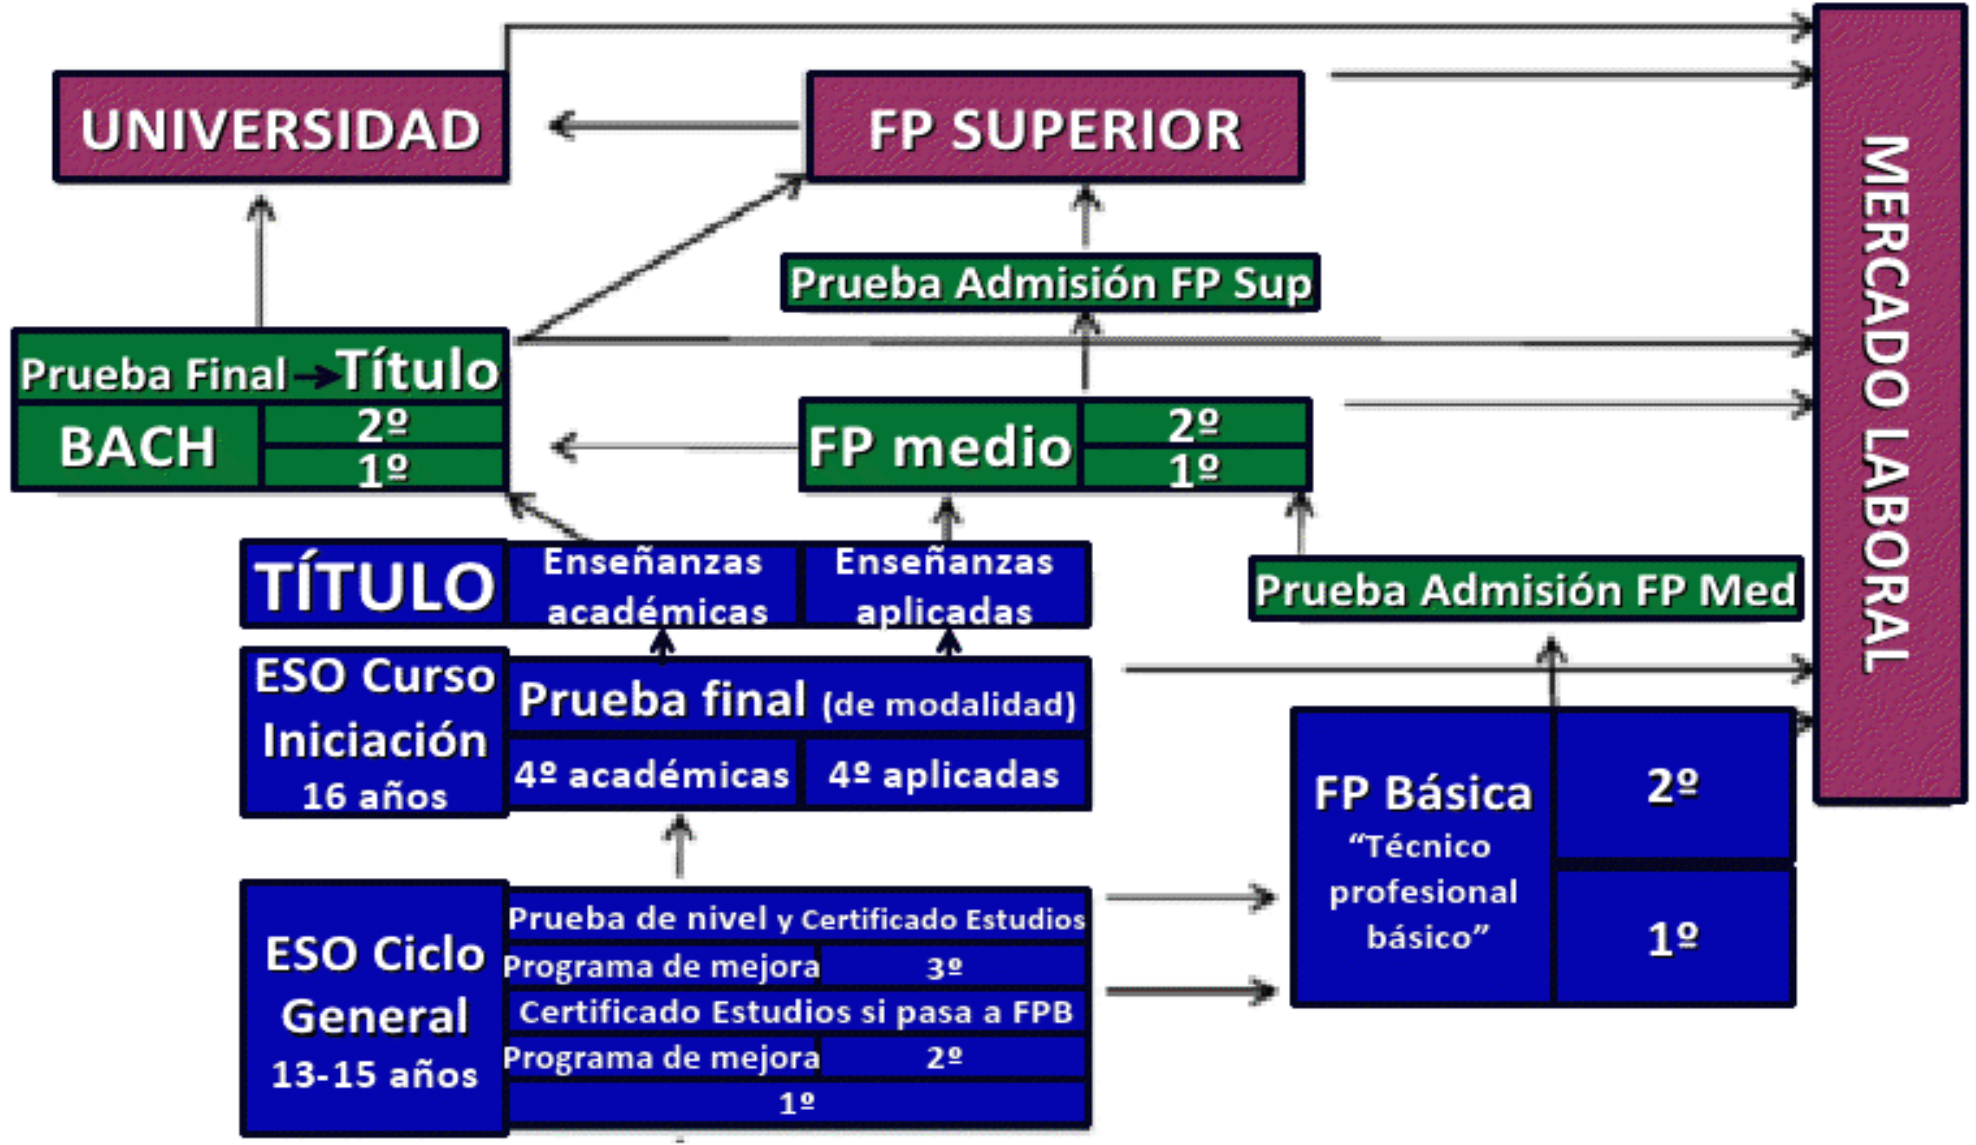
UNIVERSIDAD

FP SUPERIOR

MERCADO LABORAL

Prueba Admisión FP Sup

Prueba Final → Título

BACH

2º

1º

FP medio

2º

1º

TÍTULO

Enseñanzas académicas

Enseñanzas aplicadas

Prueba Admisión FP Med

ESO Curso Iniciación 16 años

Prueba final (de modalidad)

4º académicas

4º aplicadas

FP Básica "Técnico profesional básico"

2º

1º

ESO Ciclo General 13-15 años

Prueba de nivel y Certificado Estudios

Programa de mejora

3º

Certificado Estudios si pasa a FPB

Programa de mejora

2º

1º